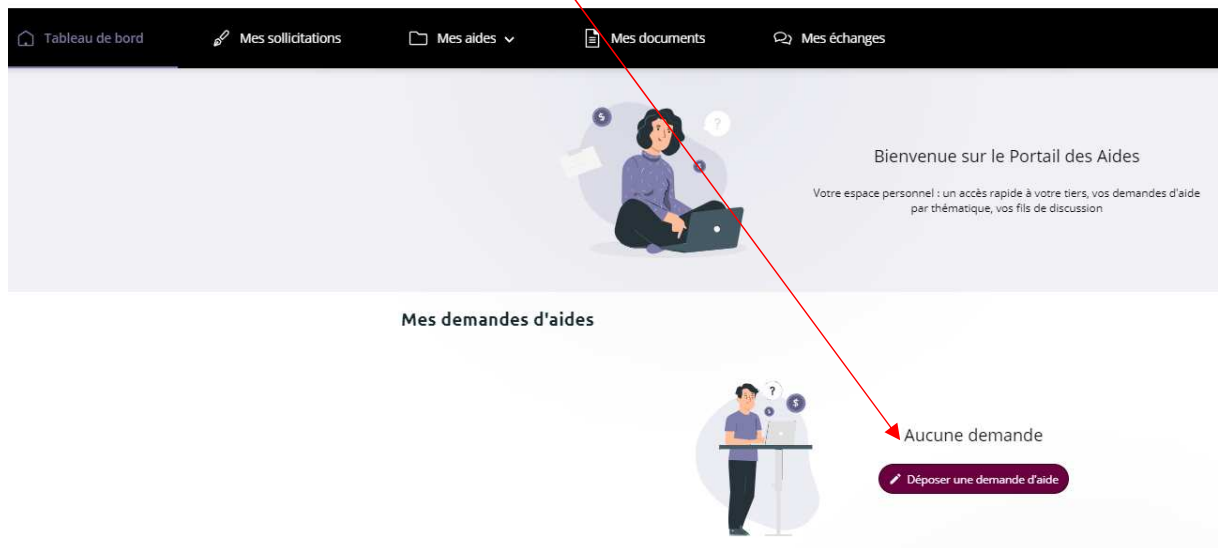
Tableau de bord
Mes sollicitations
Mes aides
Mes documents
Mes échanges

Bienvenue sur le Portail des Aides

Votre espace personnel : un accès rapide à votre tiers, vos demandes d'aide par thématique, vos fils de discussion

Mes demandes d'aides

Aucune demande

Déposer une demande d'aide